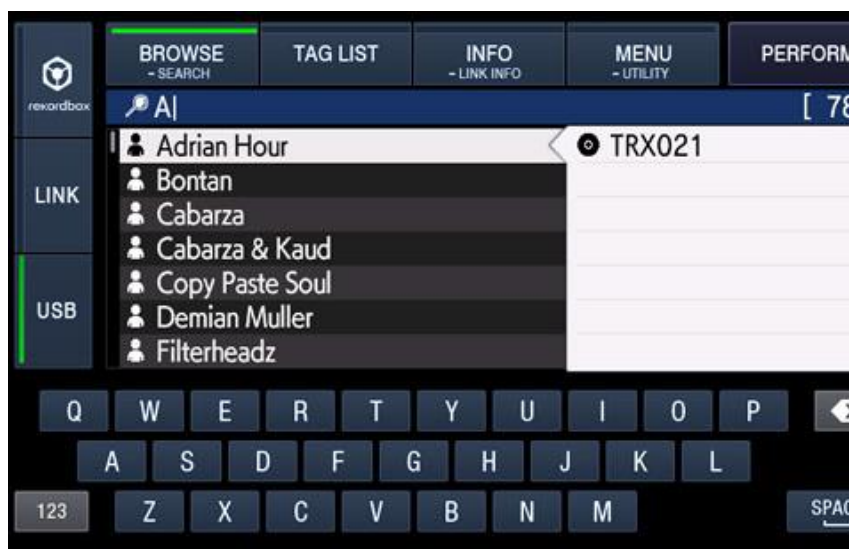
rekordbox

BROWSE
- SEARCH

TAG LIST

INFO
- LINK INFO

MENU
- UTILITY

PERFORM

LINK

USB

A|

[ 78

Adrian Hour
Bontan
Cabarza
Cabarza & Kaud
Copy Paste Soul
Demian Muller
Filterheadz

TRX021

Q W E R T Y U I O P

A S D F G H J K L

123 Z X C V B N M

SPAC